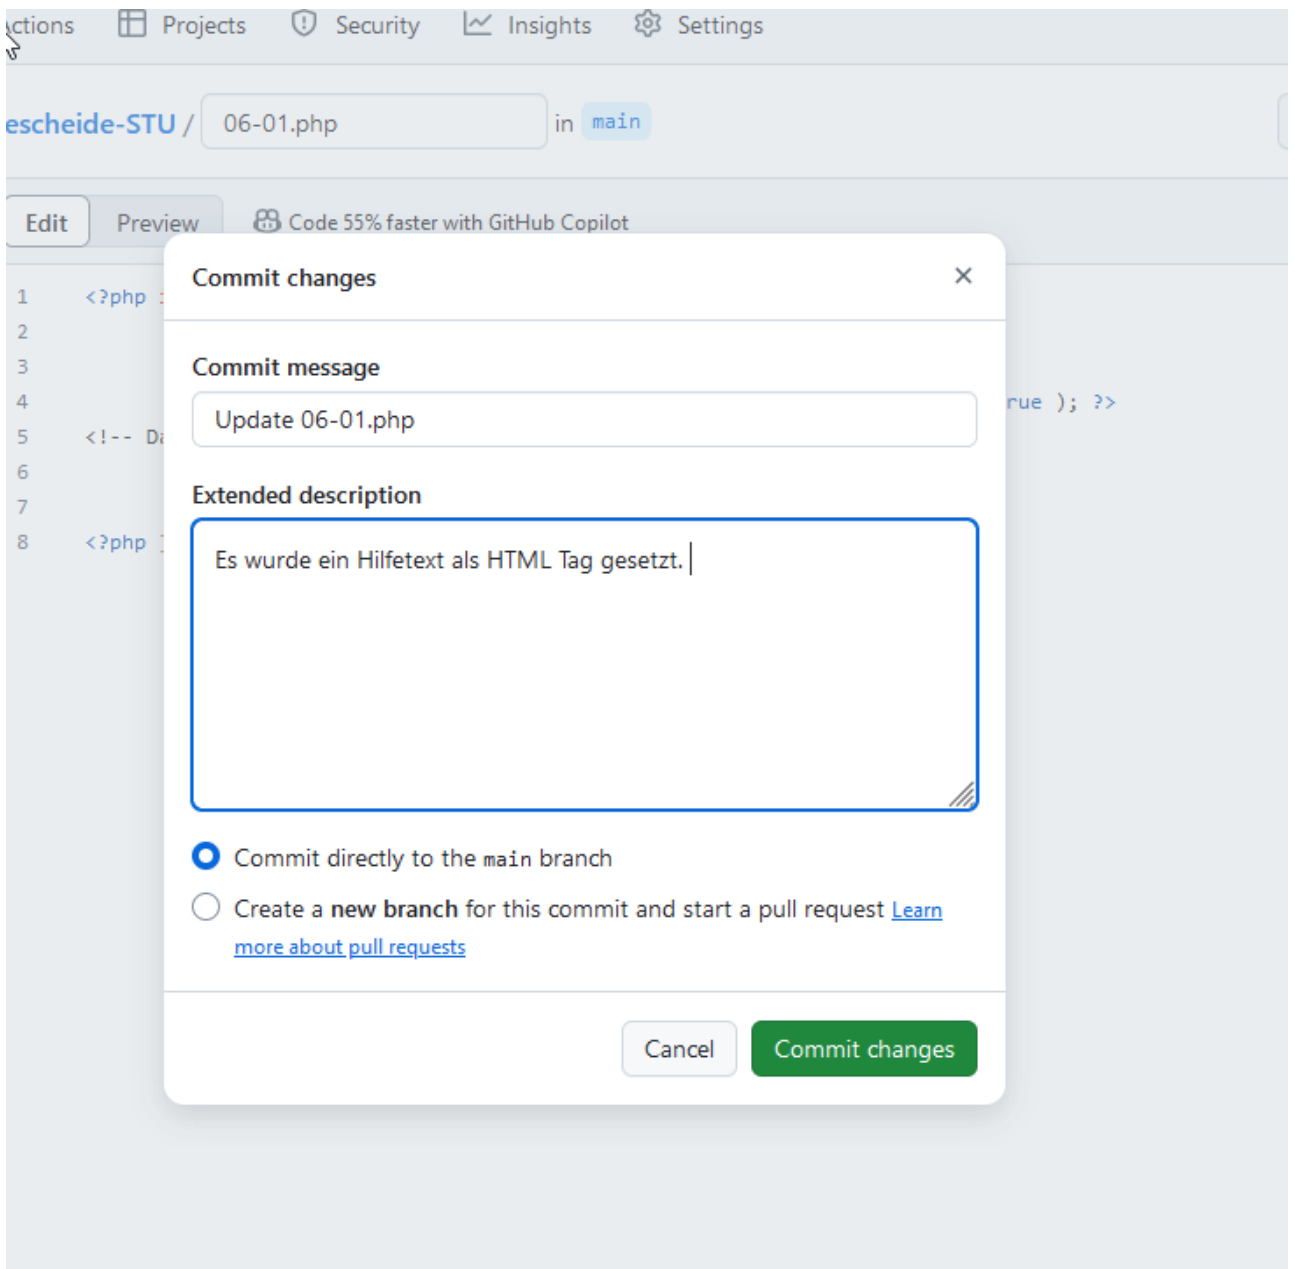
ctions Projects Security Insights Settings

escheide-STU / 06-01.php in main

Edit Preview Code 55% faster with GitHub Copilot

1 <?php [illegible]
2
3
4 rue ); ?>
5 <!-- D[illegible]
6
7
8 <?php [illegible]

Commit changes ×

Commit message

Update 06-01.php

Extended description

Es wurde ein Hilfetext als HTML Tag gesetzt.

Commit directly to the main branch

Create a **new branch** for this commit and start a pull request Learn more about pull requests

Cancel Commit changes